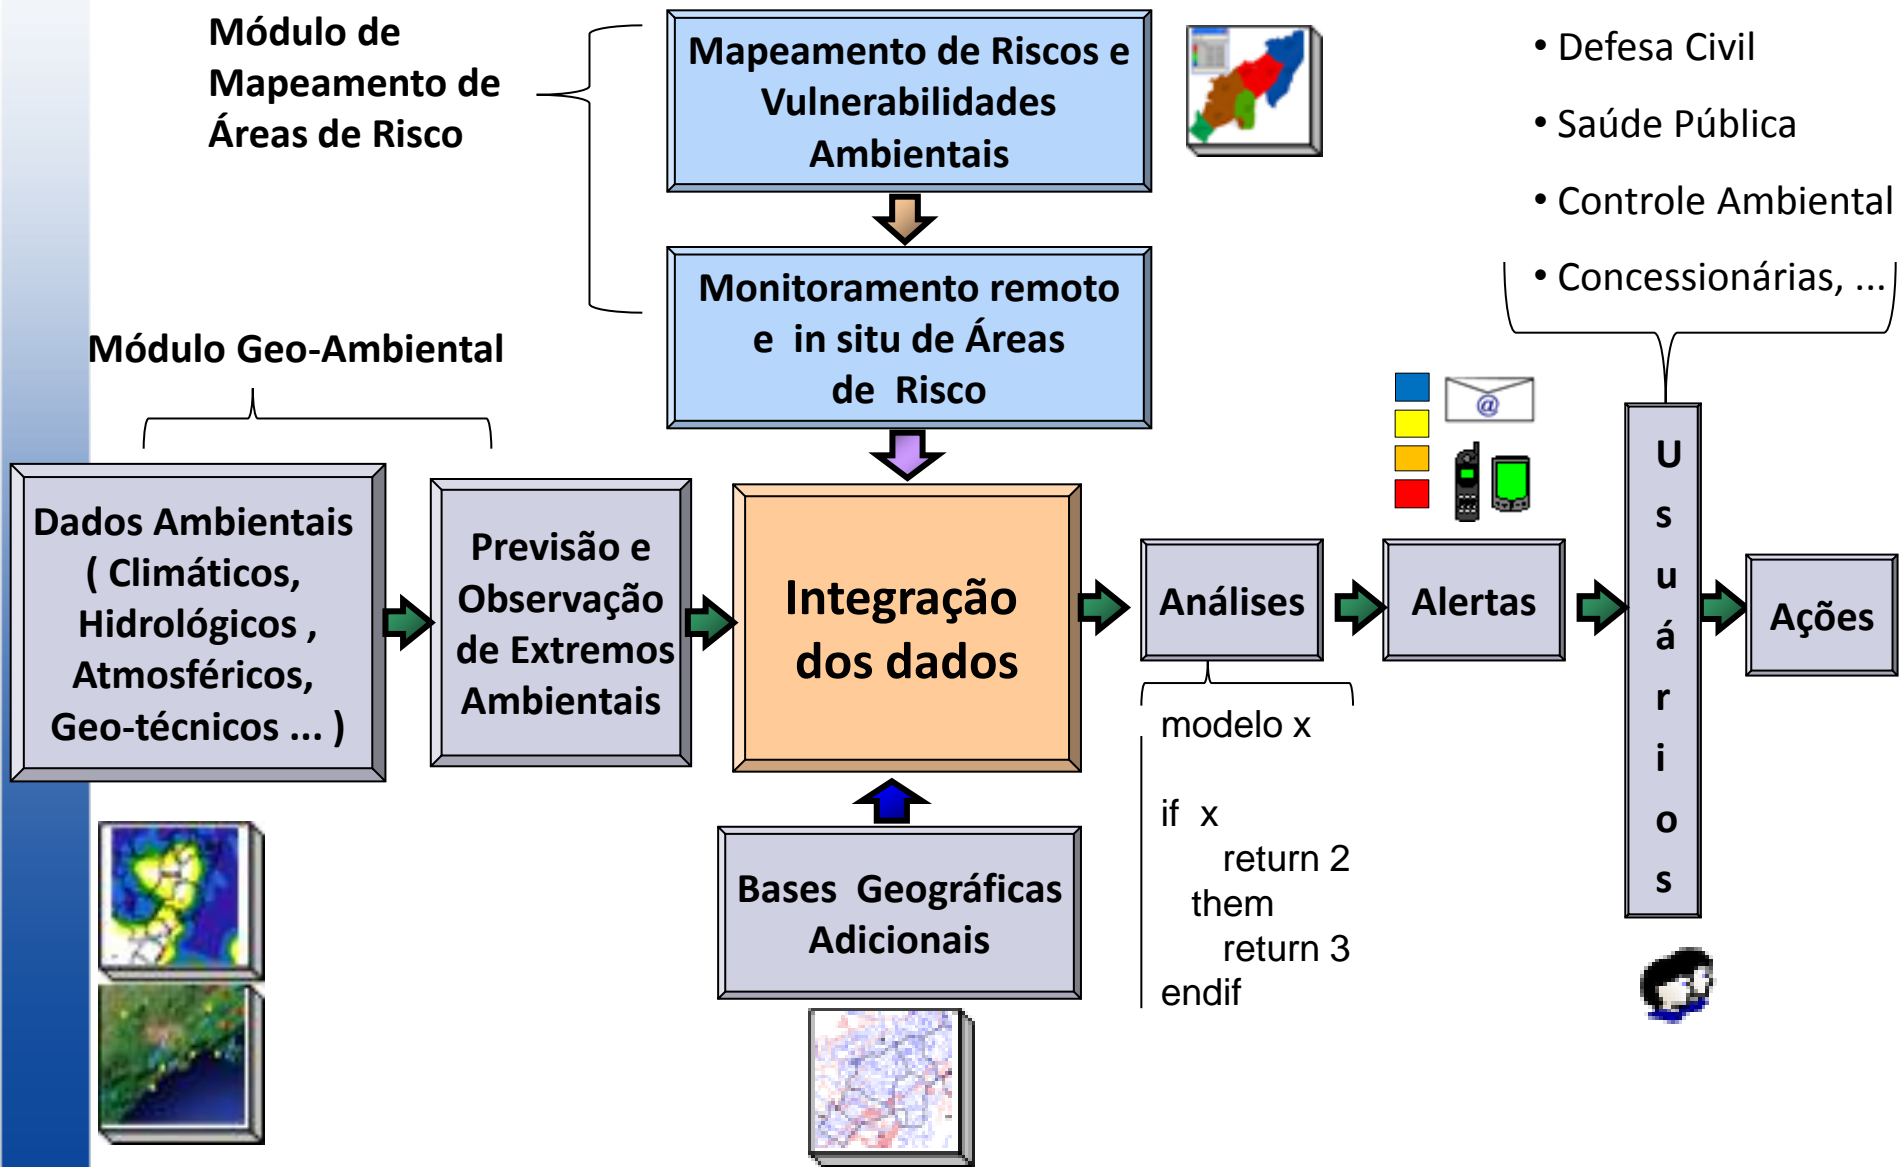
Módulo de Mapeamento de Áreas de Risco

Mapeamento de Riscos e Vulnerabilidades Ambientais

Monitoramento remoto e in situ de Áreas de Risco

• Defesa Civil

• Saúde Pública

• Controle Ambiental

• Concessionárias, ...

Módulo Geo-Ambiental

Dados Ambientais ( Climáticos, Hidrológicos , Atmosféricos, Geo-técnicos ... )

Previsão e Observação de Extremos Ambientais

Integração dos dados

Análises

Alertas

U
s
u
á
r
i
o
s

Ações

Bases Geográficas Adicionais

modelo x

if x
return 2
them
return 3
endif